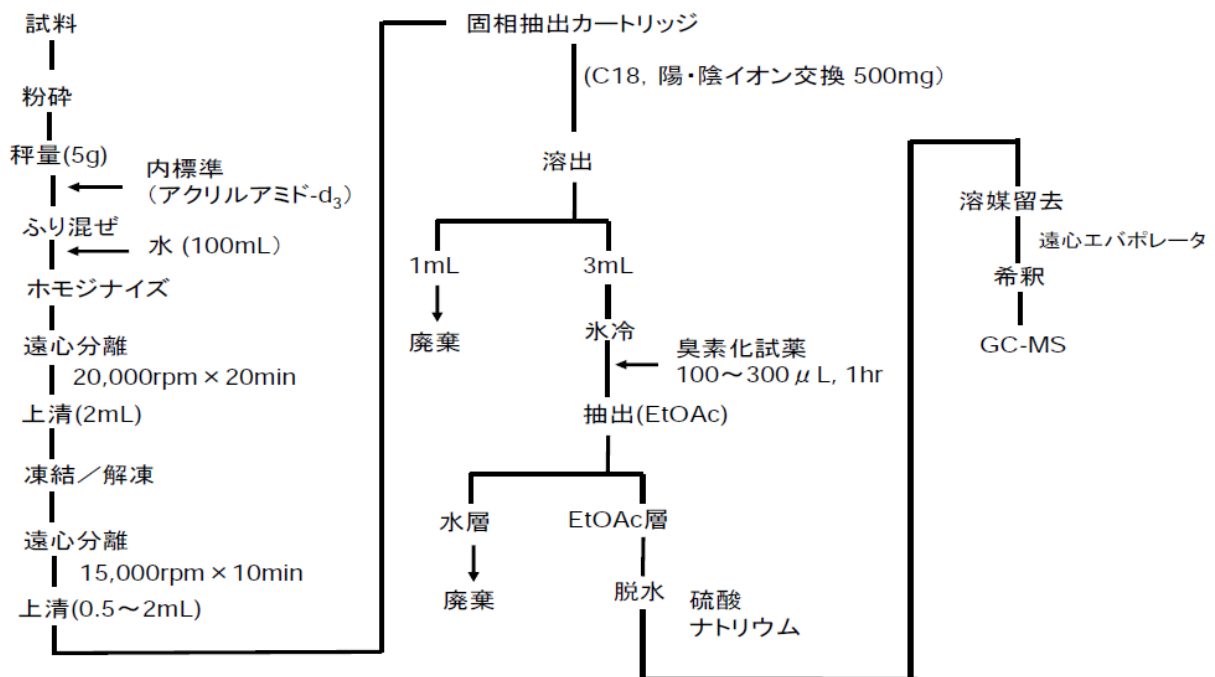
試料

粉砕

秤量(5g)

内標準
（アクリルアミド-$d_3$）

ふり混ぜ

水 (100mL）

ホモジナイズ

遠心分離
20,000rpm × 20min

上清(2mL)

凍結／解凍

遠心分離
15,000rpm × 10min

上清(0.5～2mL)

固相抽出カートリッジ
(C18, 陽･陰イオン交換 500mg)

溶出

1mL

廃棄

3mL

氷冷

臭素化試薬
100～300 μL, 1hr

抽出(EtOAc)

水層

廃棄

EtOAc層

脱水

硫酸
ナトリウム

溶媒留去

遠心エバポレータ

希釈

GC-MS